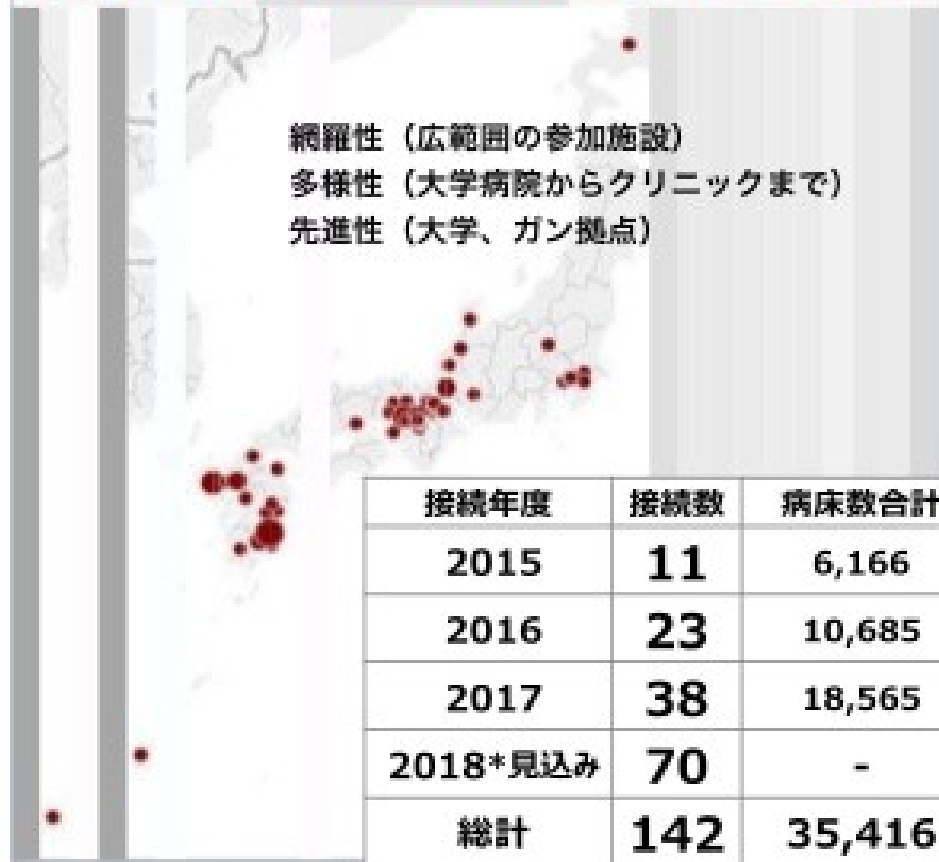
網羅性（広範囲の参加施設）
多様性（大学病院からクリニックまで）
先進性（大学、ガン拠点）

| 接続年度 | 接続数 | 病床数合計 |
|---|---|---|
| 2015 | 11 | 6,166 |
| 2016 | 23 | 10,685 |
| 2017 | 38 | 18,565 |
| 2018*見込み | 70 | - |
| 総計 | 142 | 35,416 |